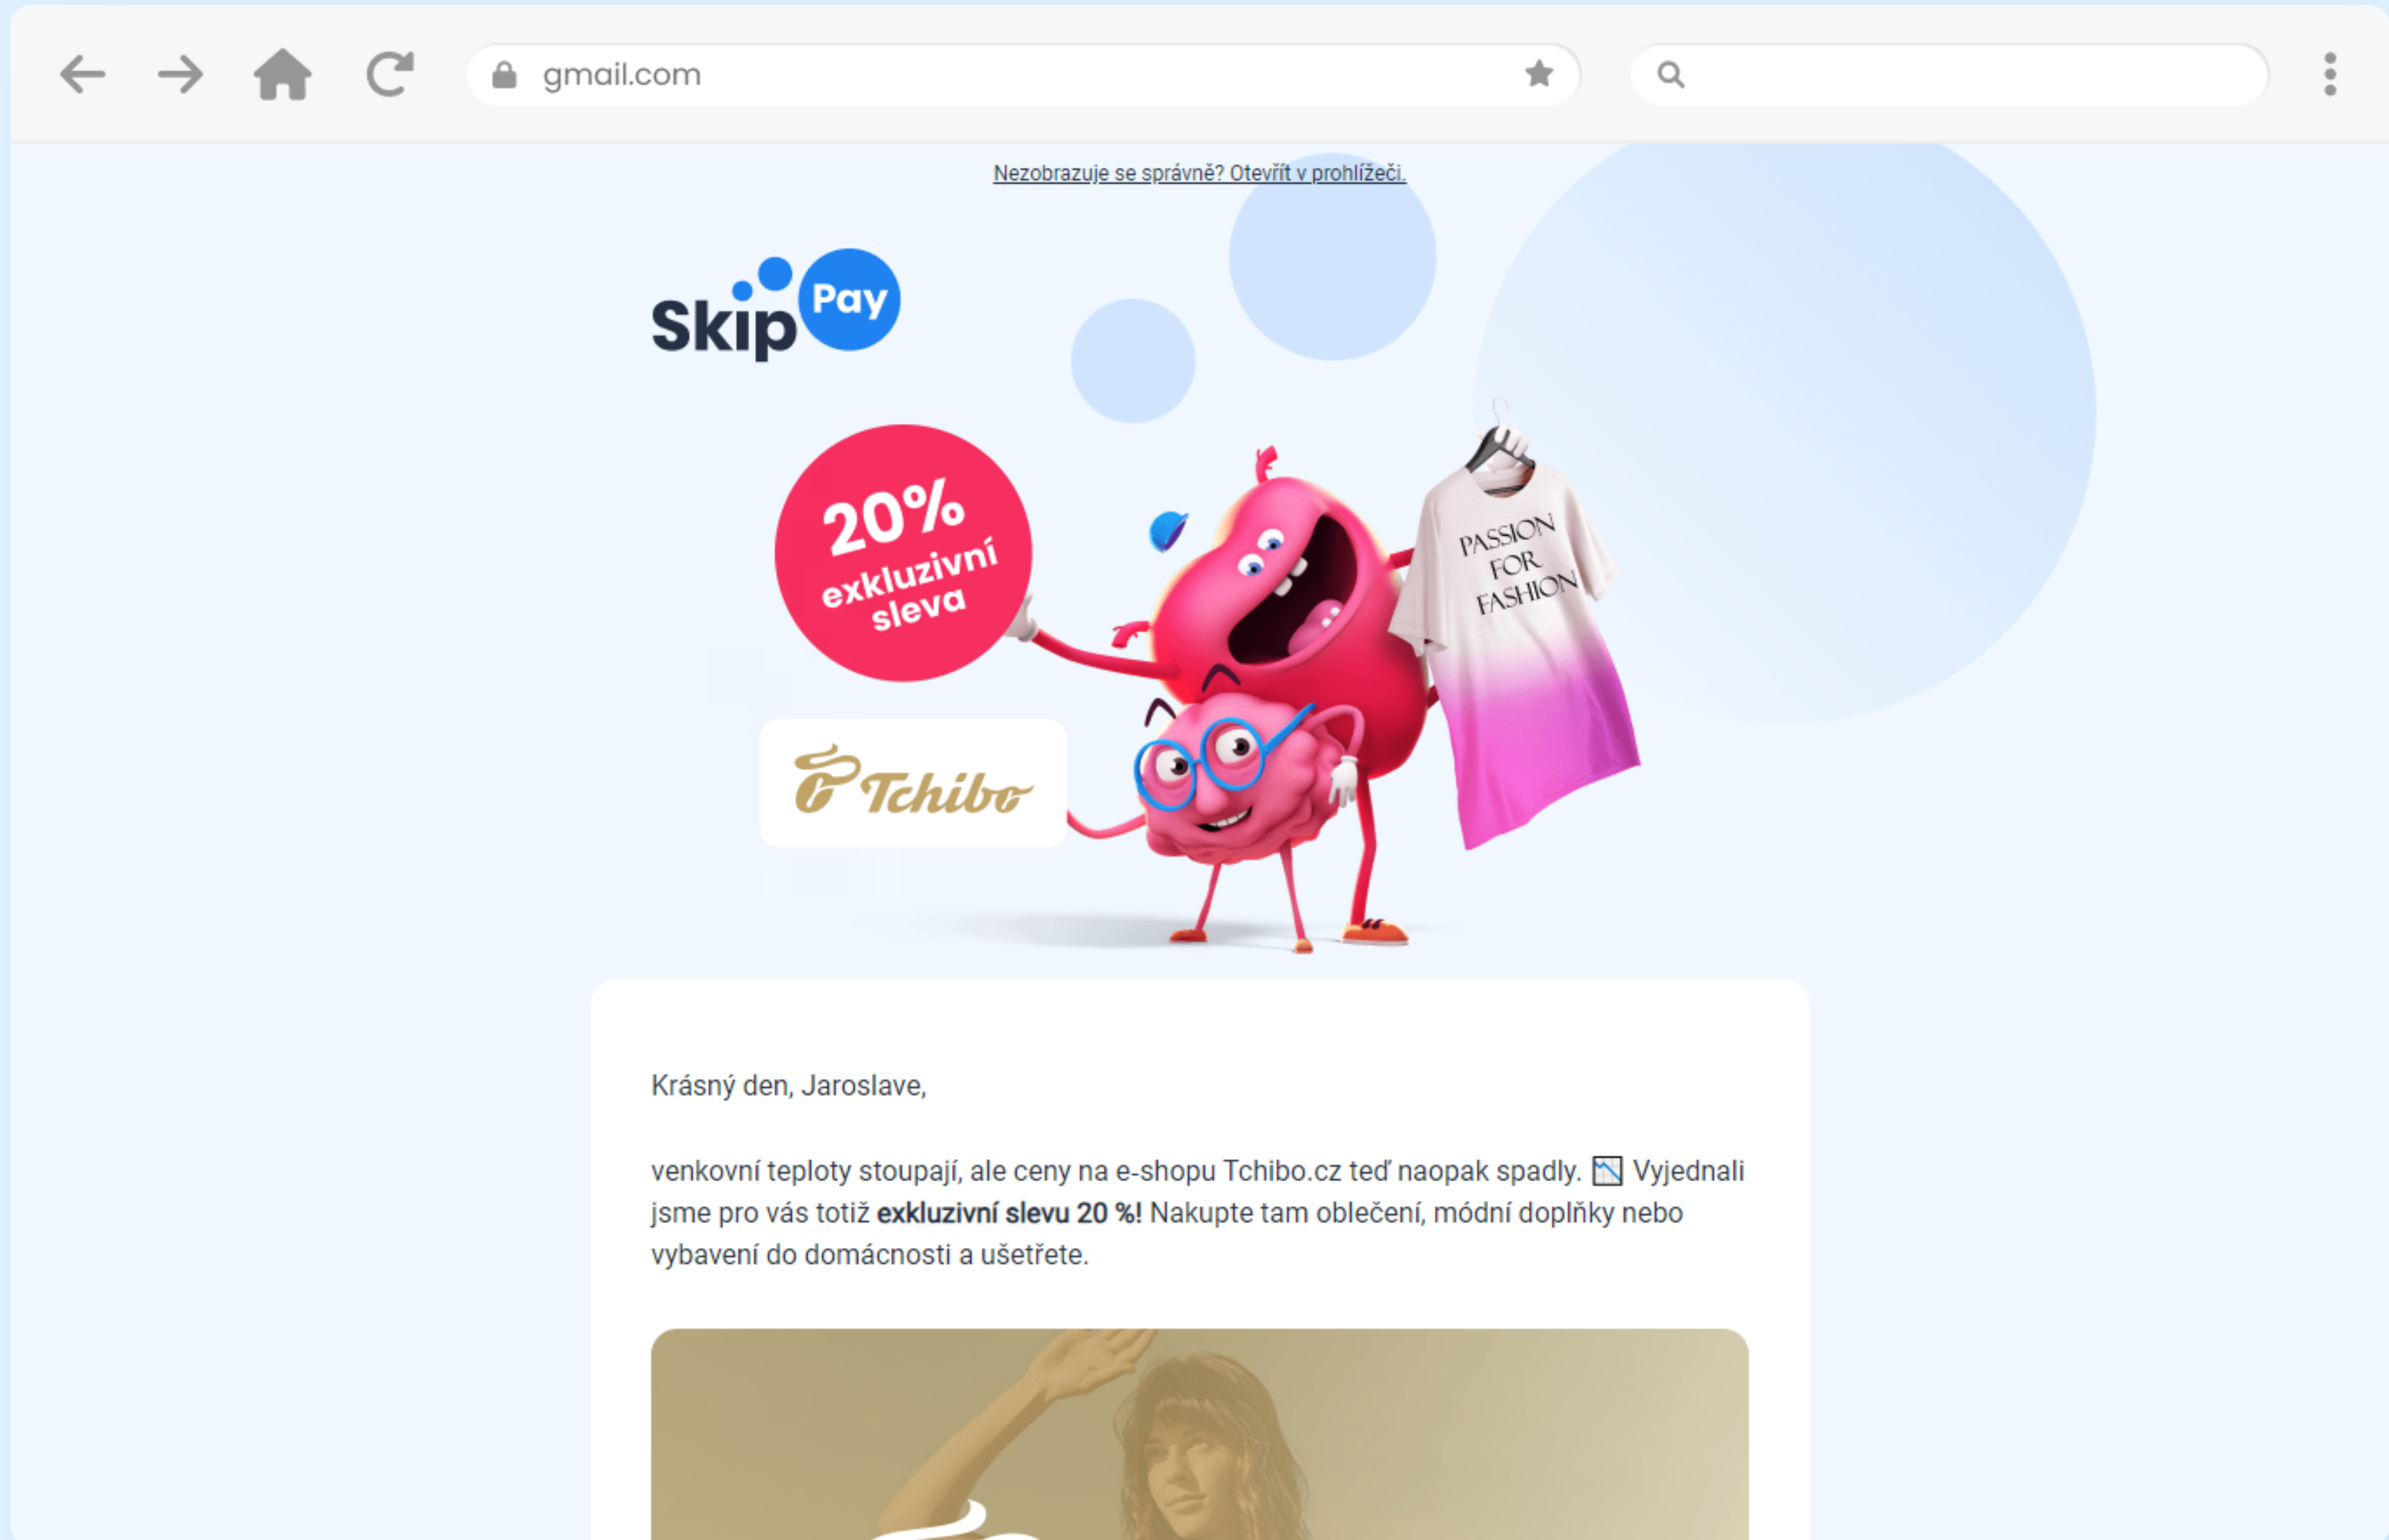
gmail.com

Nezobrazuje se správně? Otevřít v prohlížeči.

Skip Pay

20% exkluzivní sleva

Tchibo

PASSION FOR FASHION

Krásný den, Jaroslave,

venkovní teploty stoupají, ale ceny na e-shopu Tchibo.cz teď naopak spadly. 📉 Vyjednali jsme pro vás totiž **exkluzivní slevu 20 %!** Nakupte tam oblečení, módní doplňky nebo vybavení do domácnosti a ušetřete.